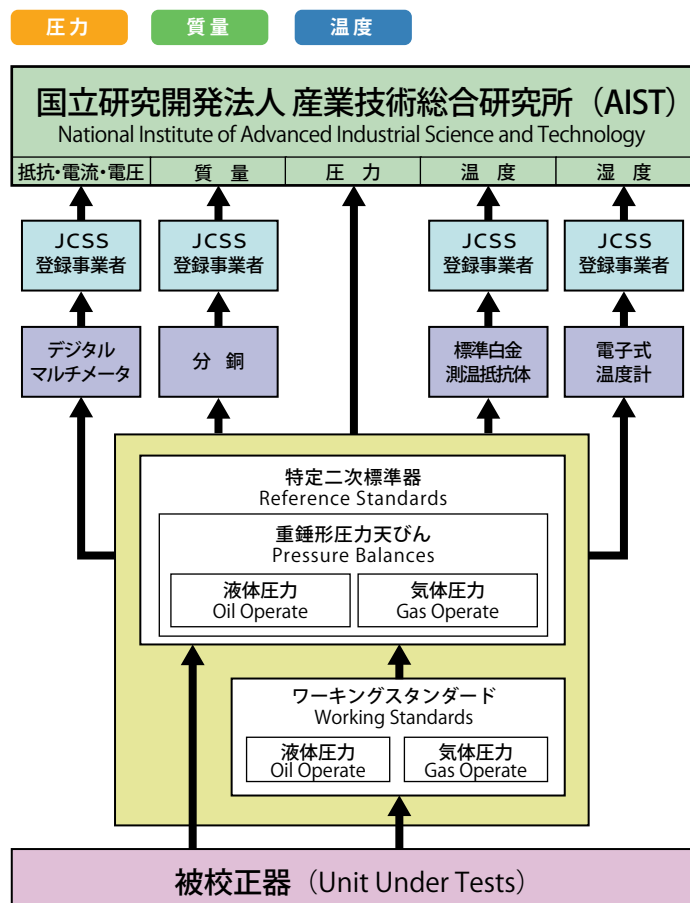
圧力 質量 温度

国立研究開発法人 産業技術総合研究所（AIST）
National Institute of Advanced Industrial Science and Technology

| 抵抗・電流・電圧 | 質 量 | 圧 力 | 温 度 | 湿 度 |
|---|---|---|---|---|

JCSS 登録事業者
JCSS 登録事業者
JCSS 登録事業者
JCSS 登録事業者

デジタルマルチメータ
分 銅
標準白金測温抵抗体
電子式温度計

特定二次標準器
Reference Standards

重錘形圧力天びん
Pressure Balances

液体圧力
Oil Operate

気体圧力
Gas Operate

ワーキングスタンダード
Working Standards

液体圧力
Oil Operate

気体圧力
Gas Operate

被校正器（Unit Under Tests）